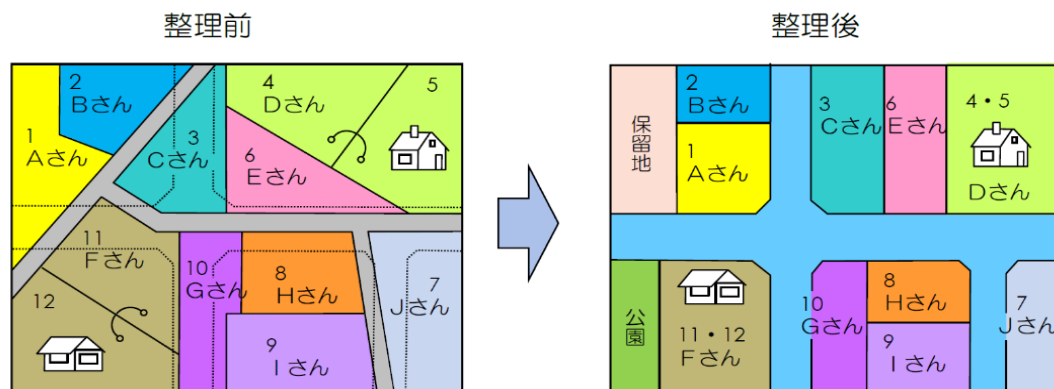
整理前

2
Bさん

1
Aさん

3
Cさん

4
Dさん

5

6
Eさん

11
Fさん

12

10
Gさん

8
Hさん

7
Jさん

9
Iさん

整理後

保留地

2
Bさん

1
Aさん

3
Cさん

6
Eさん

4・5
Dさん

公園

11・12
Fさん

10
Gさん

8
Hさん

9
Iさん

7
Jさん